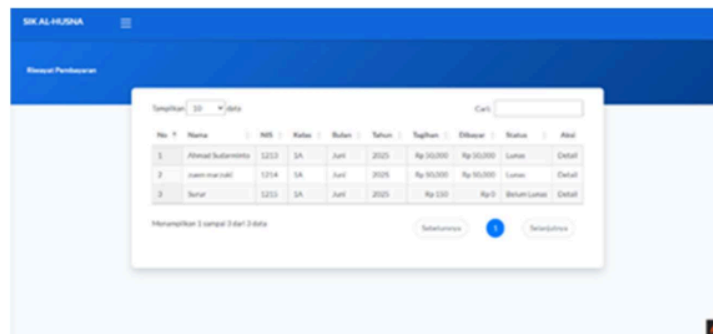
SIK AL-HUSNA ☰

Riwayat Pembayaran

Tampilkan 10 data

Cari:

| No | Nama | NIS | Kelas | Bulan | Tahun | Tagihan | Dibayar | Status | Aksi |
|---|---|---|---|---|---|---|---|---|---|
| 1 | Ahmad Sudarminto | 1213 | 1A | Juni | 2025 | Rp 50,000 | Rp 50,000 | Lunas | Detail |
| 2 | zaem marzuki | 1214 | 1A | Juni | 2025 | Rp 50,000 | Rp 50,000 | Lunas | Detail |
| 3 | Surur | 1215 | 1A | Juni | 2025 | Rp 110 | Rp 0 | Belum Lunas | Detail |

Menampilkan 1 sampai 3 dari 3 data

Sebelumnya 1 Selanjutnya